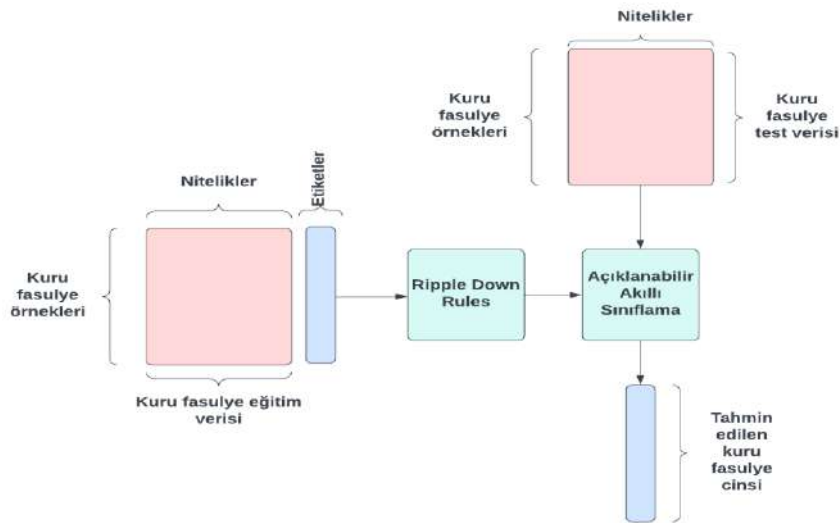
Nitelikler

Kuru fasulye örnekleri

Kuru fasulye test verisi

Nitelikler

Etiketler

Kuru fasulye örnekleri

Ripple Down Rules

Açıklanabilir Akıllı Sınıflama

Kuru fasulye eğitim verisi

Tahmin edilen kuru fasulye cinsi